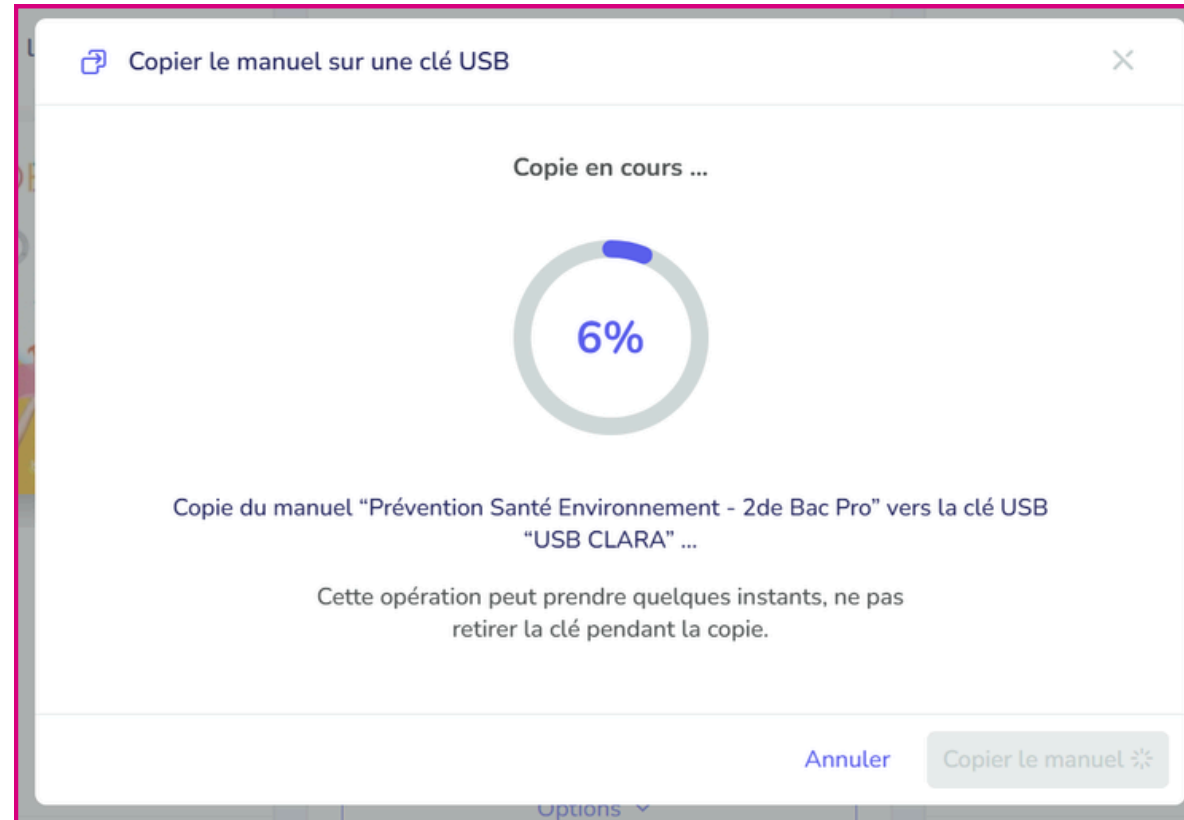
Copier le manuel sur une clé USB

Copie en cours ...

6%

Copie du manuel “Prévention Santé Environnement - 2de Bac Pro” vers la clé USB “USB CLARA” ...

Cette opération peut prendre quelques instants, ne pas retirer la clé pendant la copie.

Annuler

Copier le manuel

Options